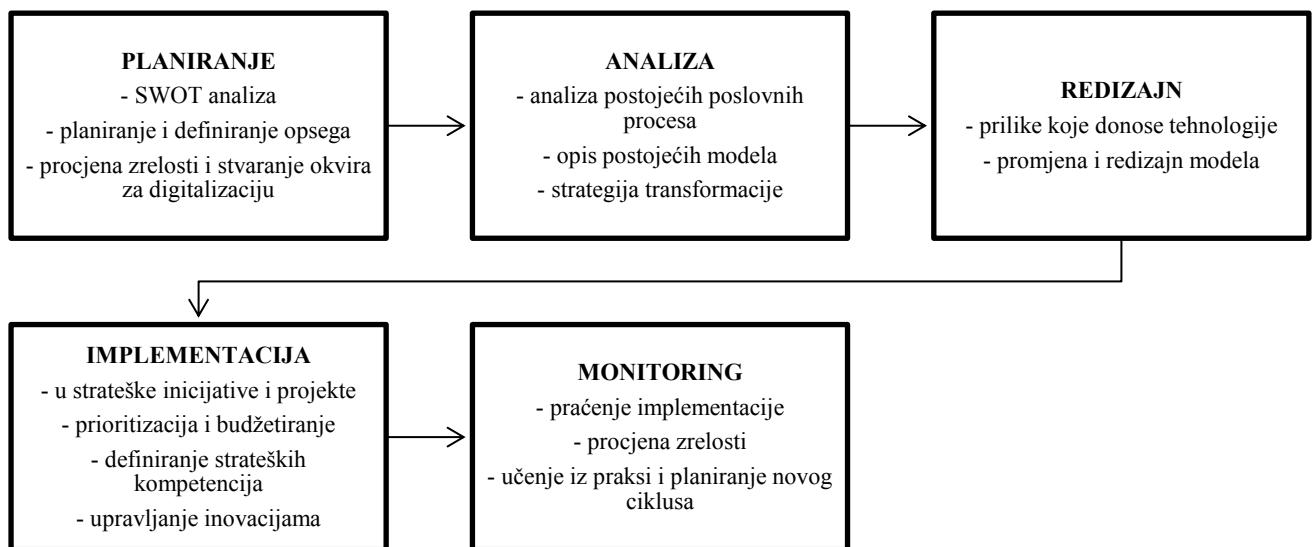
PLANIRANJE
- SWOT analiza
- planiranje i definiranje opsega
- procjena zrelosti i stvaranje okvira za digitalizaciju

ANALIZA
- analiza postojećih poslovnih procesa
- opis postojećih modela
- strategija transformacije

REDIZAJN
- prilike koje donose tehnologije
- promjena i redizajn modela

IMPLEMENTACIJA
- u strateške inicijative i projekte
- prioritizacija i budžetiranje
- definiranje strateških kompetencija
- upravljanje inovacijama

MONITORING
- praćenje implementacije
- procjena zrelosti
- učenje iz praksi i planiranje novog ciklusa